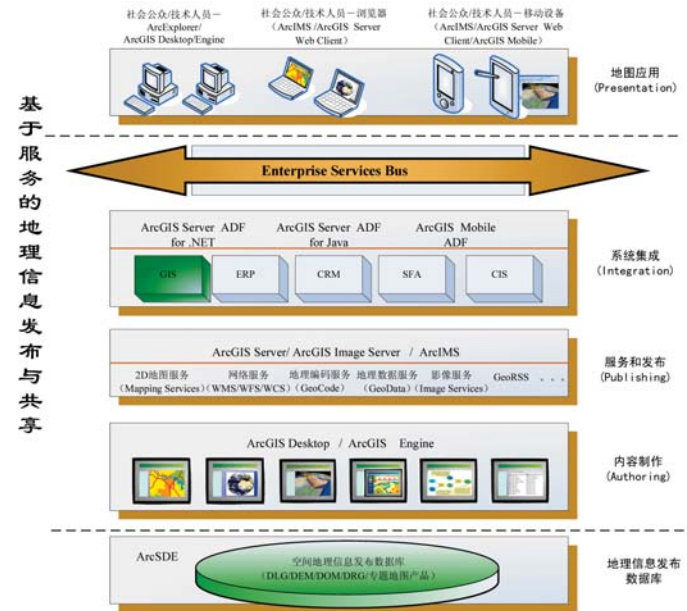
基于服务的地理信息发布与共享

社会公众/技术人员－ArcExplorer/ArcGIS Desktop/Engine

社会公众/技术人员－浏览器（ArcIMS/ArcGIS Server Web Client）

社会公众/技术人员－移动设备（ArcIMS/ArcGIS Server Web Client/ArcGIS Mobile）

地图应用（Presentation）

Enterprise Services Bus

ArcGIS Server ADF for .NET

ArcGIS Server ADF for Java

ArcGIS Mobile ADF

GIS

ERP

CRM

SFA

CIS

系统集成（Integration）

ArcGIS Server/ ArcGIS Image Server / ArcIMS

2D地图服务（Mapping Services）

网络服务（WMS/WFS/WCS）

地理编码服务（GeoCode）

地理数据服务（GeoData）

影像服务（Image Services）

GeoRSS

. . .

服务和发布（Publishing）

ArcGIS Desktop / ArcGIS Engine

内容制作（Authoring）

ArcSDE

空间地理信息发布数据库（DLG/DEM/DOM/DRG/专题地图产品）

地理信息发布数据库